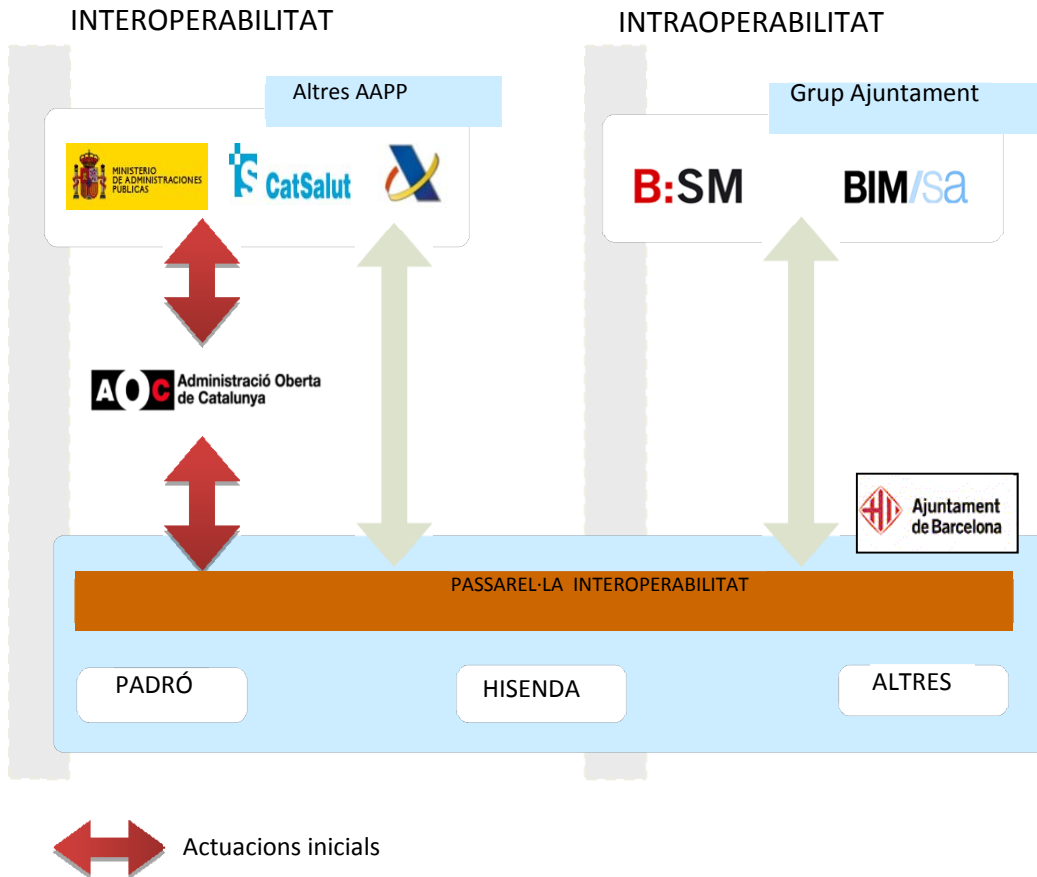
INTEROPERABILITAT

INTRAOPERABILITAT

Altres AAPP

MINISTERIO DE ADMINISTRACIONES PÚBLICAS

CatSalut

Grup Ajuntament

B:SM

BIM/sa

AOC Administració Oberta de Catalunya

Ajuntament de Barcelona

PASSAREL·LA INTEROPERABILITAT

PADRÓ

HISENDA

ALTRES

Actuacions inicials